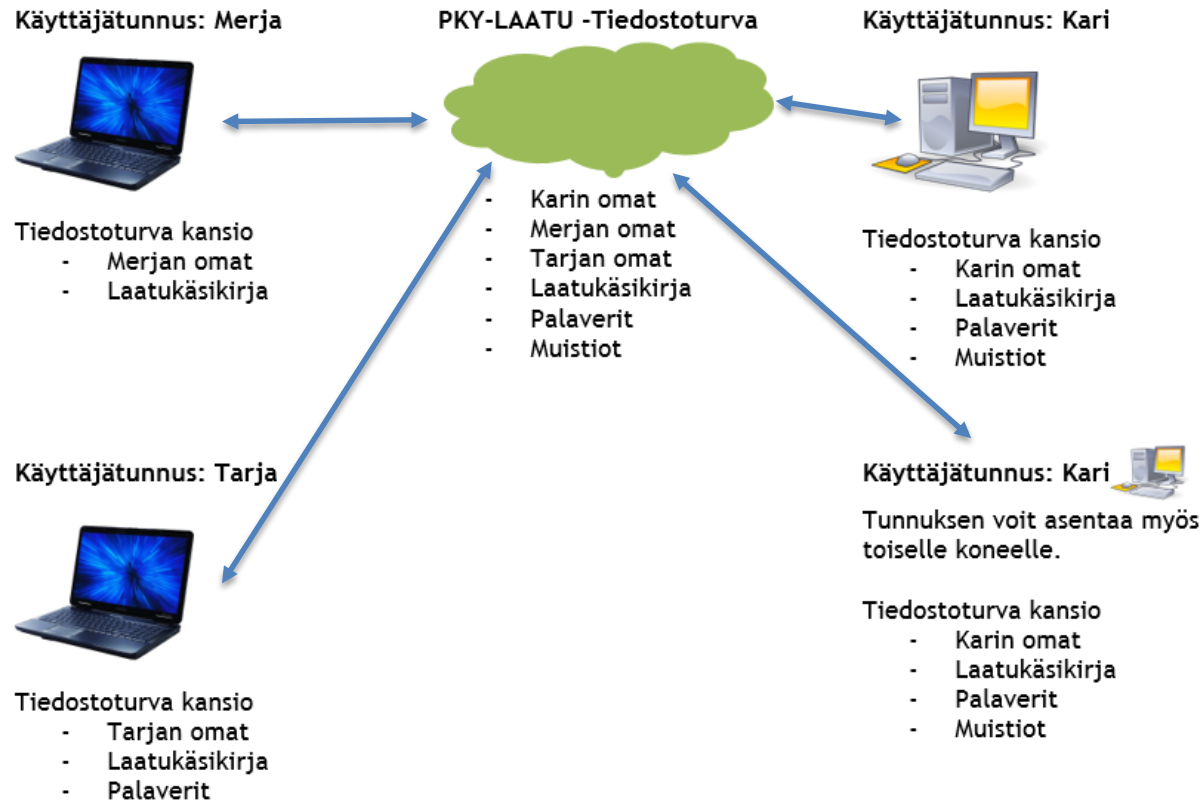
Käyttäjätunnus: Merja

PKY-LAATU -Tiedostoturva

Käyttäjätunnus: Kari

- Karin omat
- Merjan omat
- Tarjan omat
- Laatukäsikirja
- Palaverit
- Muistiot

Tiedostoturva kansio
- Merjan omat
- Laatukäsikirja

Tiedostoturva kansio
- Karin omat
- Laatukäsikirja
- Palaverit
- Muistiot

Käyttäjätunnus: Tarja

Tiedostoturva kansio
- Tarjan omat
- Laatukäsikirja
- Palaverit

Käyttäjätunnus: Kari

Tunnuksen voit asentaa myös toiselle koneelle.

Tiedostoturva kansio
- Karin omat
- Laatukäsikirja
- Palaverit
- Muistiot